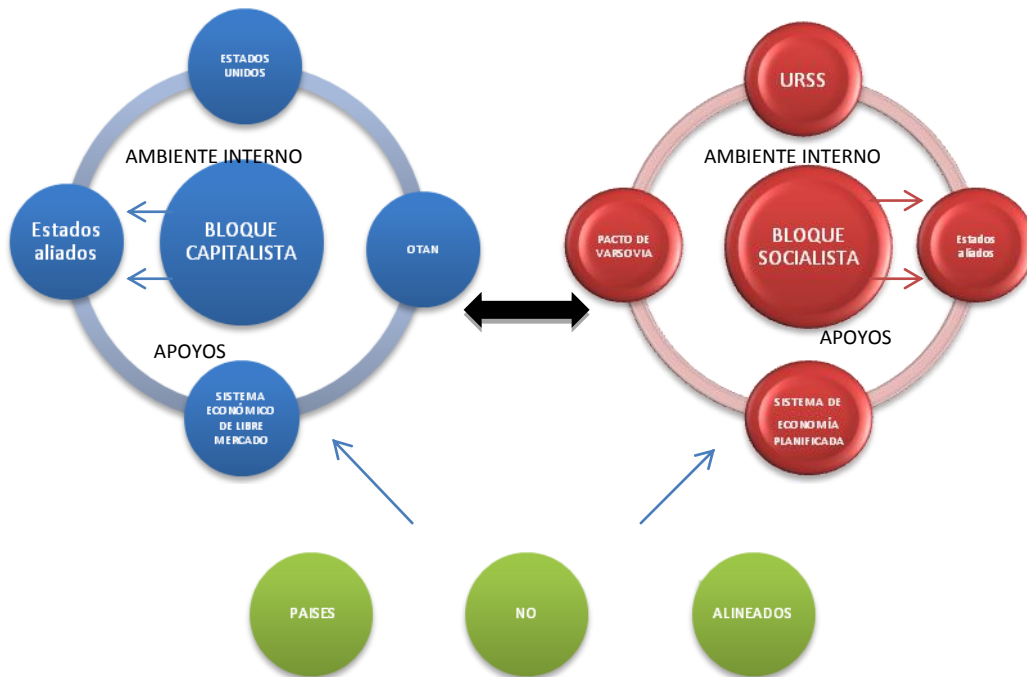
ESTADOS UNIDOS

AMBIENTE INTERNO

Estados aliados

BLOQUE CAPITALISTA

OTAN

APOYOS

SISTEMA ECONÓMICO DE LIBRE MERCADO

URSS

AMBIENTE INTERNO

PACTO DE VARSOVIA

BLOQUE SOCIALISTA

Estados aliados

APOYOS

SISTEMA DE ECONOMÍA PLANIFICADA

PAISES

NO

ALINEADOS